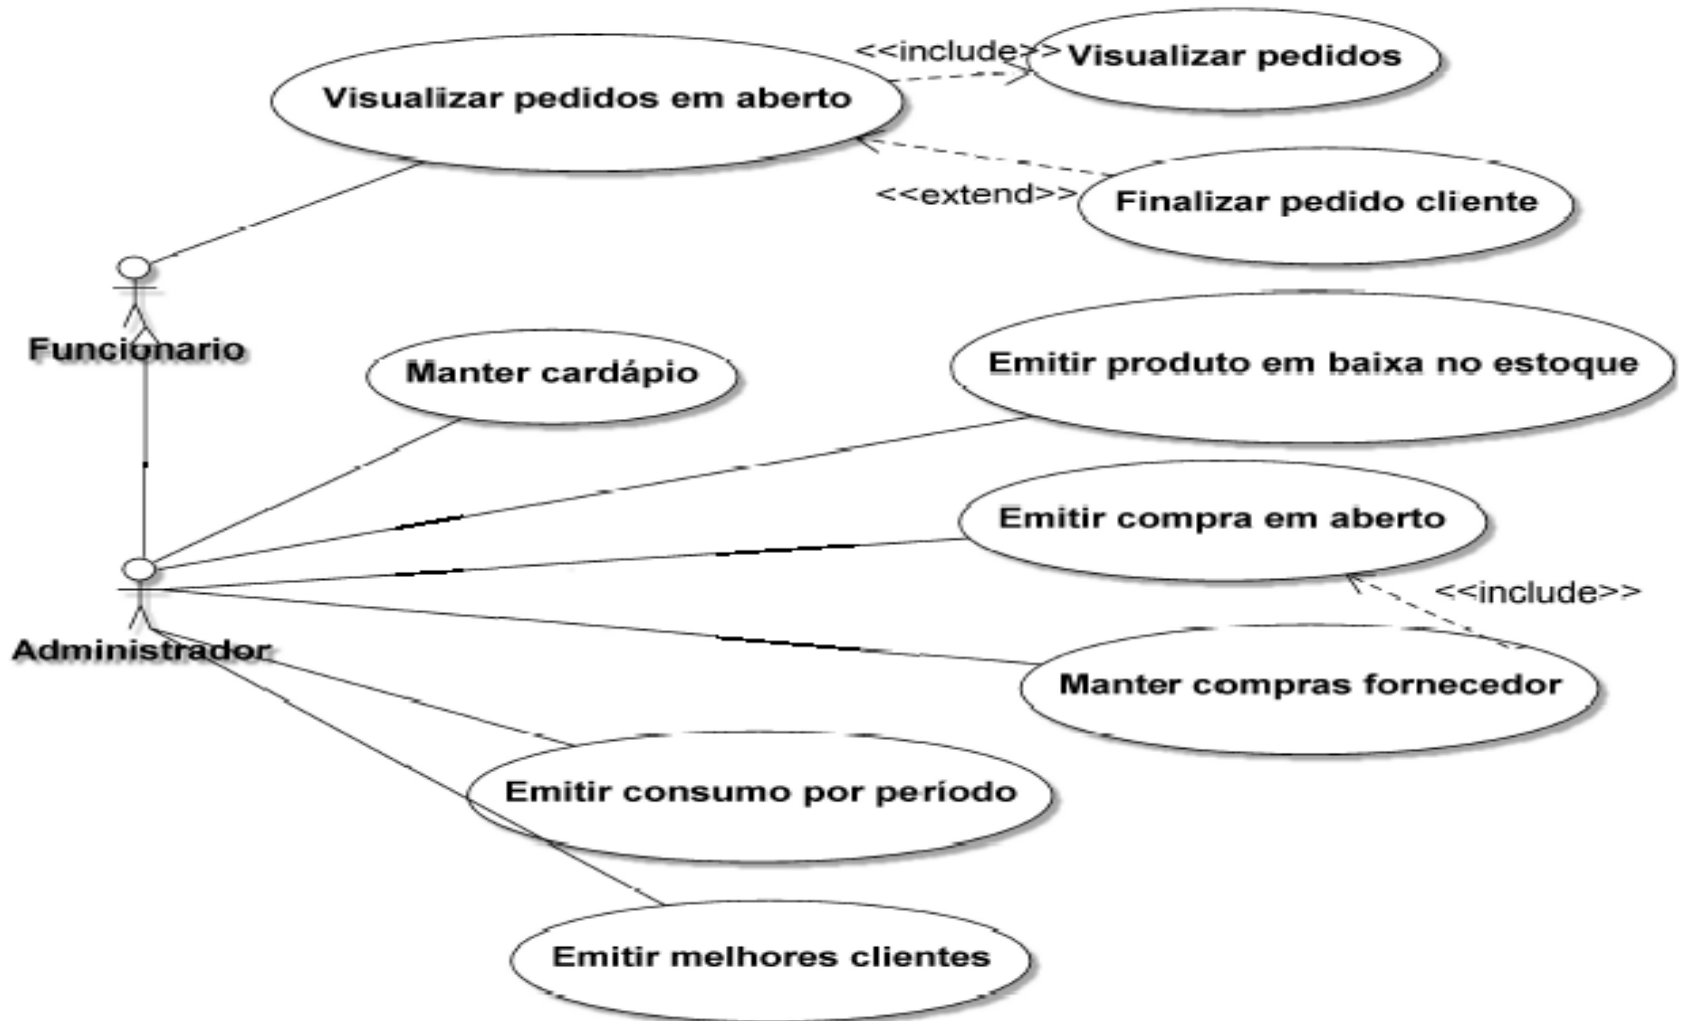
<<include>>
Visualizar pedidos
Visualizar pedidos em aberto
<<extend>>
Finalizar pedido cliente
Funcionario
Manter cardápio
Emitir produto em baixa no estoque
Emitir compra em aberto
<<include>>
Administrador
Manter compras fornecedor
Emitir consumo por período
Emitir melhores clientes